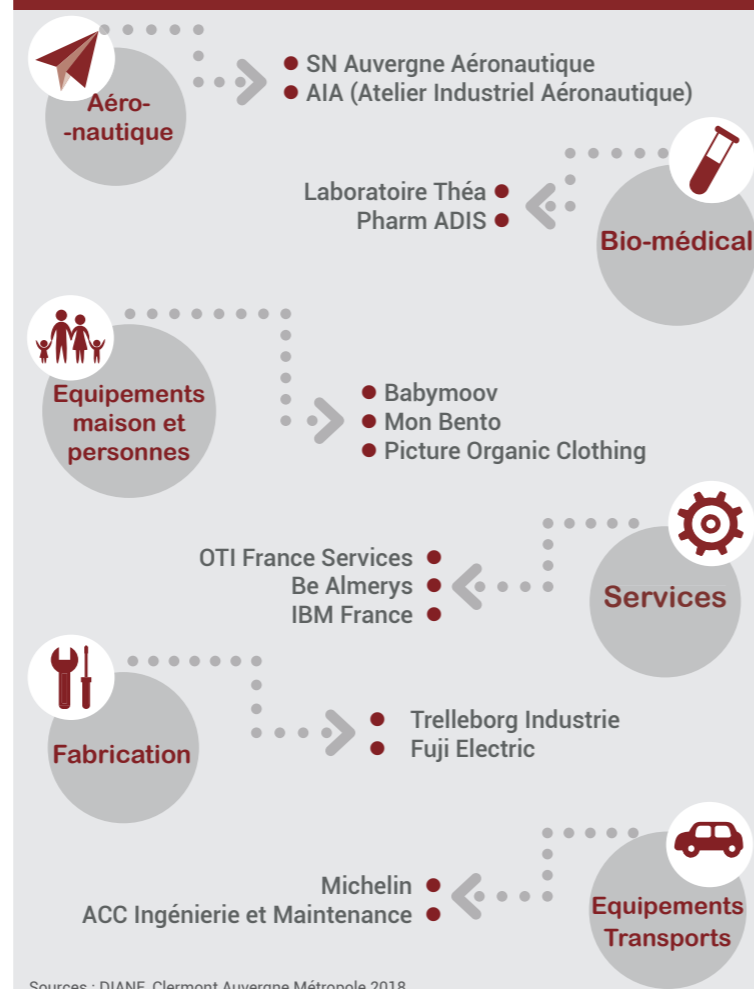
Aéro- -nautique

SN Auvergne Aéronautique
AIA (Atelier Industriel Aéronautique)

Laboratoire Théa
Pharm ADIS

Bio-médical

Equipements maison et personnes

Babymoov
Mon Bento
Picture Organic Clothing

OTI France Services
Be Almerys
IBM France

Services

Fabrication

Trelleborg Industrie
Fuji Electric

Michelin
ACC Ingénierie et Maintenance

Equipements Transports

Sources : DIANE, Clermont Auvergne Métropole 2018